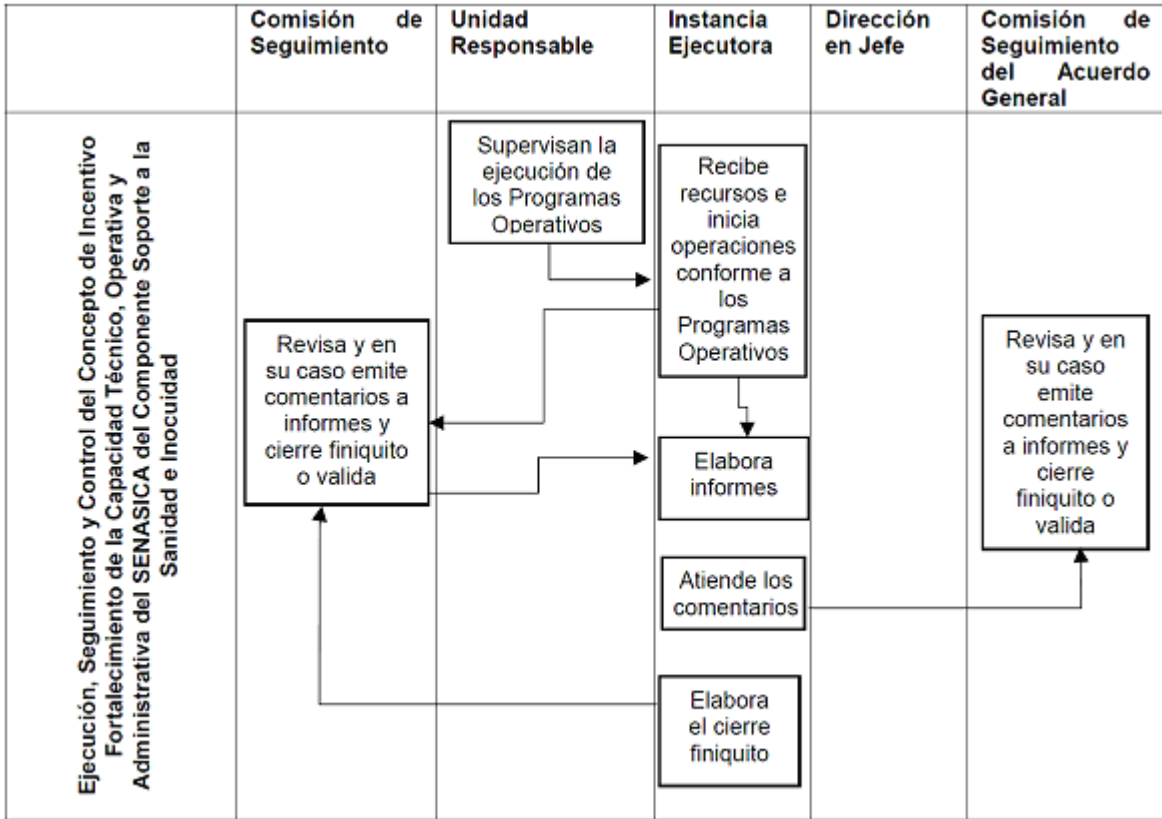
| | Comisión de Seguimiento | Unidad Responsable | Instancia Ejecutora | Dirección en Jefe | Comisión de Seguimiento del Acuerdo General |
|---|---|---|---|---|---|
| Ejecución, Seguimiento y Control del Concepto de Incentivo Fortalecimiento de la Capacidad Técnico, Operativa y Administrativa del SENASICA del Componente Soporte a la Sanidad e Inocuidad | Revisa y en su caso emite comentarios a informes y cierre finiquito o valida | Supervisan la ejecución de los Programas Operativos | Recibe recursos e inicia operaciones conforme a los Programas Operativos<br>Elabora informes<br>Atiende los comentarios<br>Elabora el cierre finiquito | | Revisa y en su caso emite comentarios a informes y cierre finiquito o valida |